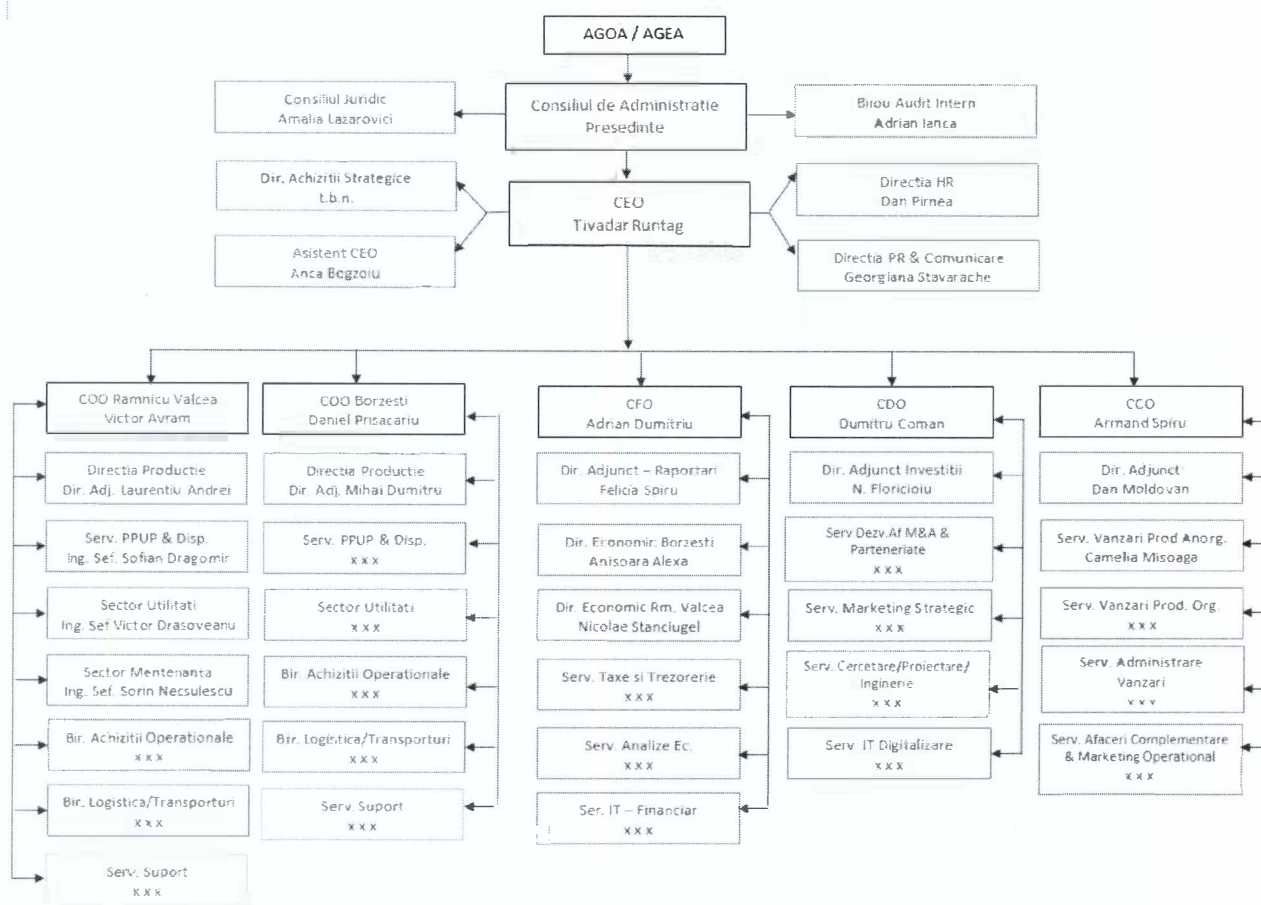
AGOA / AGEA

Consiliul Juridic
Amalia Lazarovici

Consiliul de Administratie
Presedinte

Birou Audit Intern
Adrian Ianca

Dir. Achizitii Strategice
t.b.n.

CEO
Tivadar Runtag

Directia HR
Dan Pirnea

Asistent CEO
Anca Bogzoiu

Directia PR & Comunicare
Georgiana Stavarache

COO Ramnicu Valcea
Victor Avram

Directia Productie
Dir. Adj. Laurentiu Andrei

Serv. PPUP & Disp.
Ing. Sef. Sofian Dragomir

Sector Utilitati
Ing. Sef Victor Drasoveanu

Sector Mentenanta
Ing. Sef. Sorin Necsulescu

Bir. Achizitii Operationale
x x x

Bir. Logistica/Transporturi
x x x

Serv. Suport
x x x

COO Borzesti
Daniel Prisacariu

Directia Productie
Dir. Adj. Mihai Dumitru

Serv. PPUP & Disp.
x x x

Sector Utilitati
x x x

Bir. Achizitii Operationale
x x x

Bir. Logistica/Transporturi
x x x

Serv. Suport
x x x

CFO
Adrian Dumitriu

Dir. Adjunct – Raportari
Felicia Spiru

Dir. Economic Borzesti
Anisoara Alexa

Dir. Economic Rm. Valcea
Nicolae Stanciugel

Serv. Taxe si Trezorerie
x x x

Serv. Analize Ec.
x x x

Ser. IT – Financiar
x x x

CDO
Dumitru Coman

Dir. Adjunct Investitii
N. Floricioiu

Serv Dezv.Af M&A & Parteneriate
x x x

Serv. Marketing Strategic
x x x

Serv. Cercetare/Proiectare/ Inginerie
x x x

Serv. IT Digitalizare
x x x

CCO
Armand Spiru

Dir. Adjunct
Dan Moldovan

Serv. Vanzari Prod Anorg.
Camelia Misoaga

Serv. Vanzari Prod. Org.
x x x

Serv. Administrare Vanzari
x x x

Serv. Afaceri Complementare & Marketing Operational
x x x